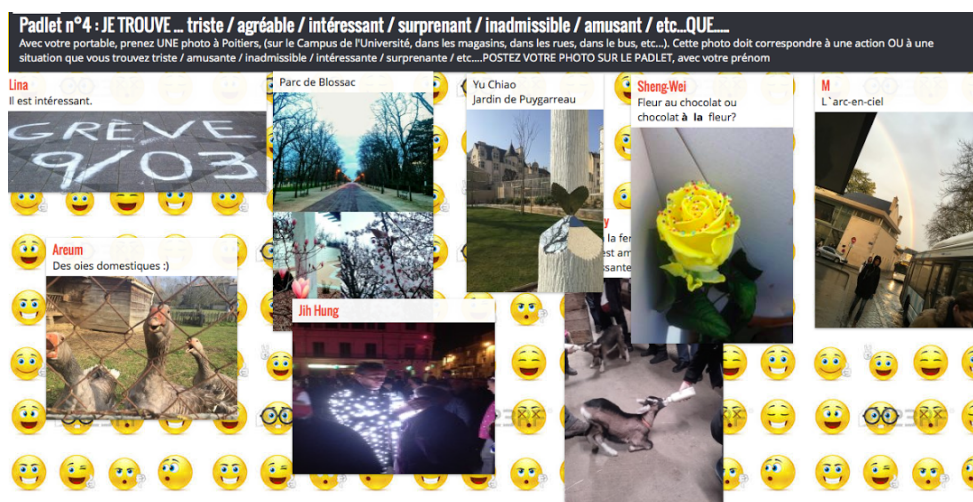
Padlet n°4 : JE TROUVE … triste / agréable / intéressant / surprenant / inadmissible / amusant / etc…QUE…..

Avec votre portable, prenez UNE photo à Poitiers, (sur le Campus de l'Université, dans les magasins, dans les rues, dans le bus, etc…). Cette photo doit correspondre à une action OU à une situation que vous trouvez triste / amusante / inadmissible / intéressante / surprenante / etc….POSTEZ VOTRE PHOTO SUR LE PADLET, avec votre prénom

Lina
Il est intéressant.

GREVE 9/03

Parc de Blossac

Yu Chiao
Jardin de Puygarreau

Sheng-Wei
Fleur au chocolat ou chocolat à la fleur?

M
L`arc-en-ciel

Areum
Des oies domestiques :)

y
la fer
est am
sante

Jih Hung